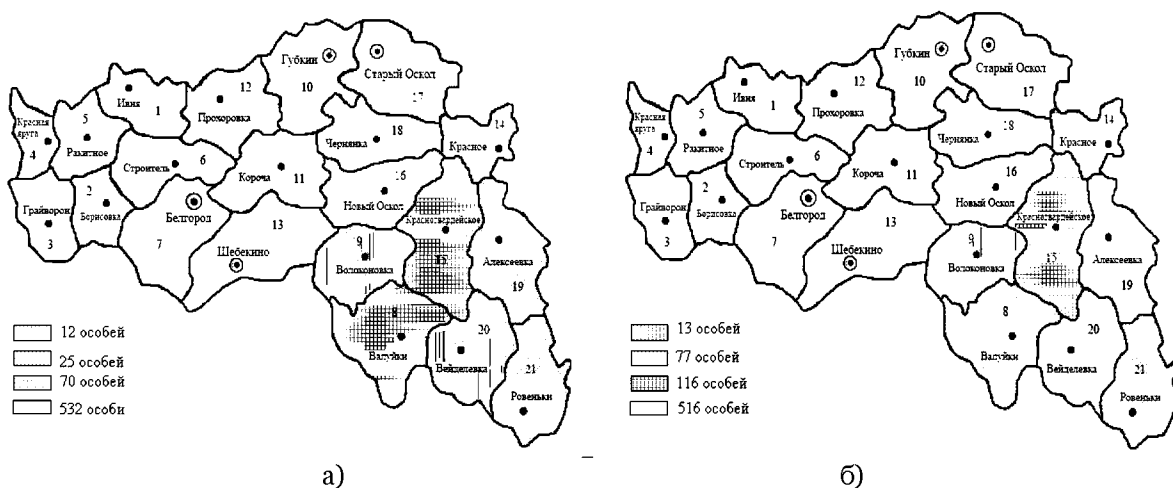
Губкин
Старый Оскол
10
17
Ивня
1
12
Прохоровка
5
Красная яруга
4
Ракитное
18
Чернянка
14
Красное
Строитель
6
Короча
11
16
Новый Оскол
2
Грайворон
3
Борисовка
Белгород
7
13
Шебекино
Красногвардейское
9
Волоконовка
15
Алексеевка
19
8
Валуйки
20
Вейделевка
21
Ровеньки

12 особей
25 особей
70 особей
532 особи

а)

Губкин
Старый Оскол
10
17
Ивня
1
12
Прохоровка
5
Красная яруга
4
Ракитное
18
Чернянка
14
Красное
Строитель
6
Короча
11
16
Новый Оскол
2
Грайворон
3
Борисовка
Белгород
7
13
Шебекино
Красногвардейское
9
Волоконовка
15
Алексеевка
19
8
Валуйки
20
Вейделевка
21
Ровеньки

13 особей
77 особей
116 особей
516 особей

б)